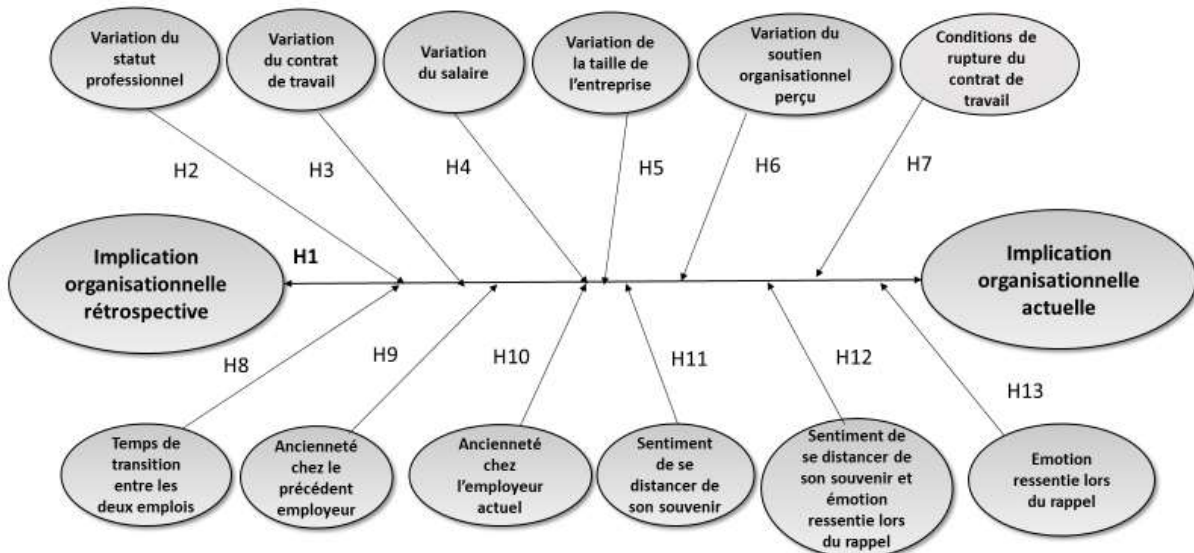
Variation du statut professionnel

Variation du contrat de travail

Variation du salaire

Variation de la taille de l'entreprise

Variation du soutien organisationnel perçu

Conditions de rupture du contrat de travail

H2

H3

H4

H5

H6

H7

Implication organisationnelle rétrospective

H1

Implication organisationnelle actuelle

H8

H9

H10

H11

H12

H13

Temps de transition entre les deux emplois

Ancienneté chez le précédent employeur

Ancienneté chez l'employeur actuel

Sentiment de se distancer de son souvenir

Sentiment de se distancer de son souvenir et émotion ressentie lors du rappel

Emotion ressentie lors du rappel